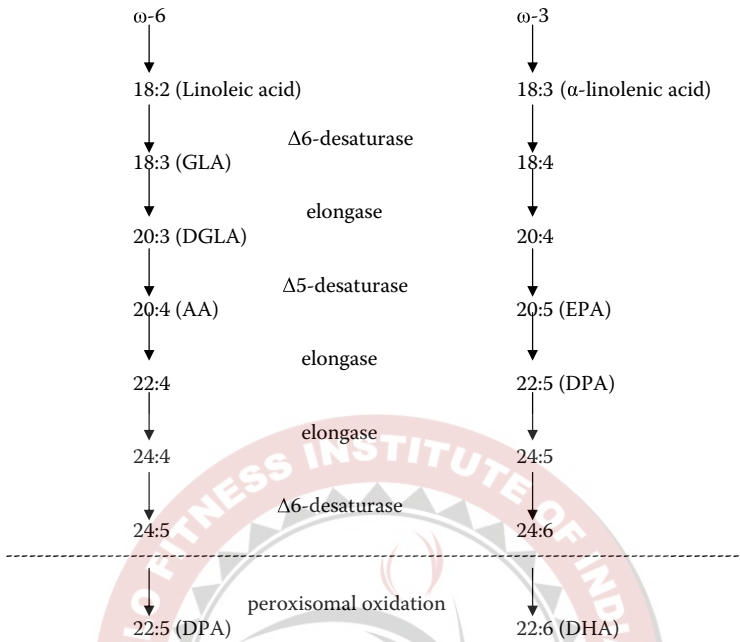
ω-6

18:2 (Linoleic acid)

Δ6-desaturase

18:3 (GLA)

elongase

20:3 (DGLA)

Δ5-desaturase

20:4 (AA)

elongase

22:4

elongase

24:4

Δ6-desaturase

24:5

peroxisomal oxidation

22:5 (DPA)

ω-3

18:3 (α-linolenic acid)

18:4

20:4

20:5 (EPA)

22:5 (DPA)

24:5

24:6

22:6 (DHA)

FITNESS INSTITUTE OF INDIA